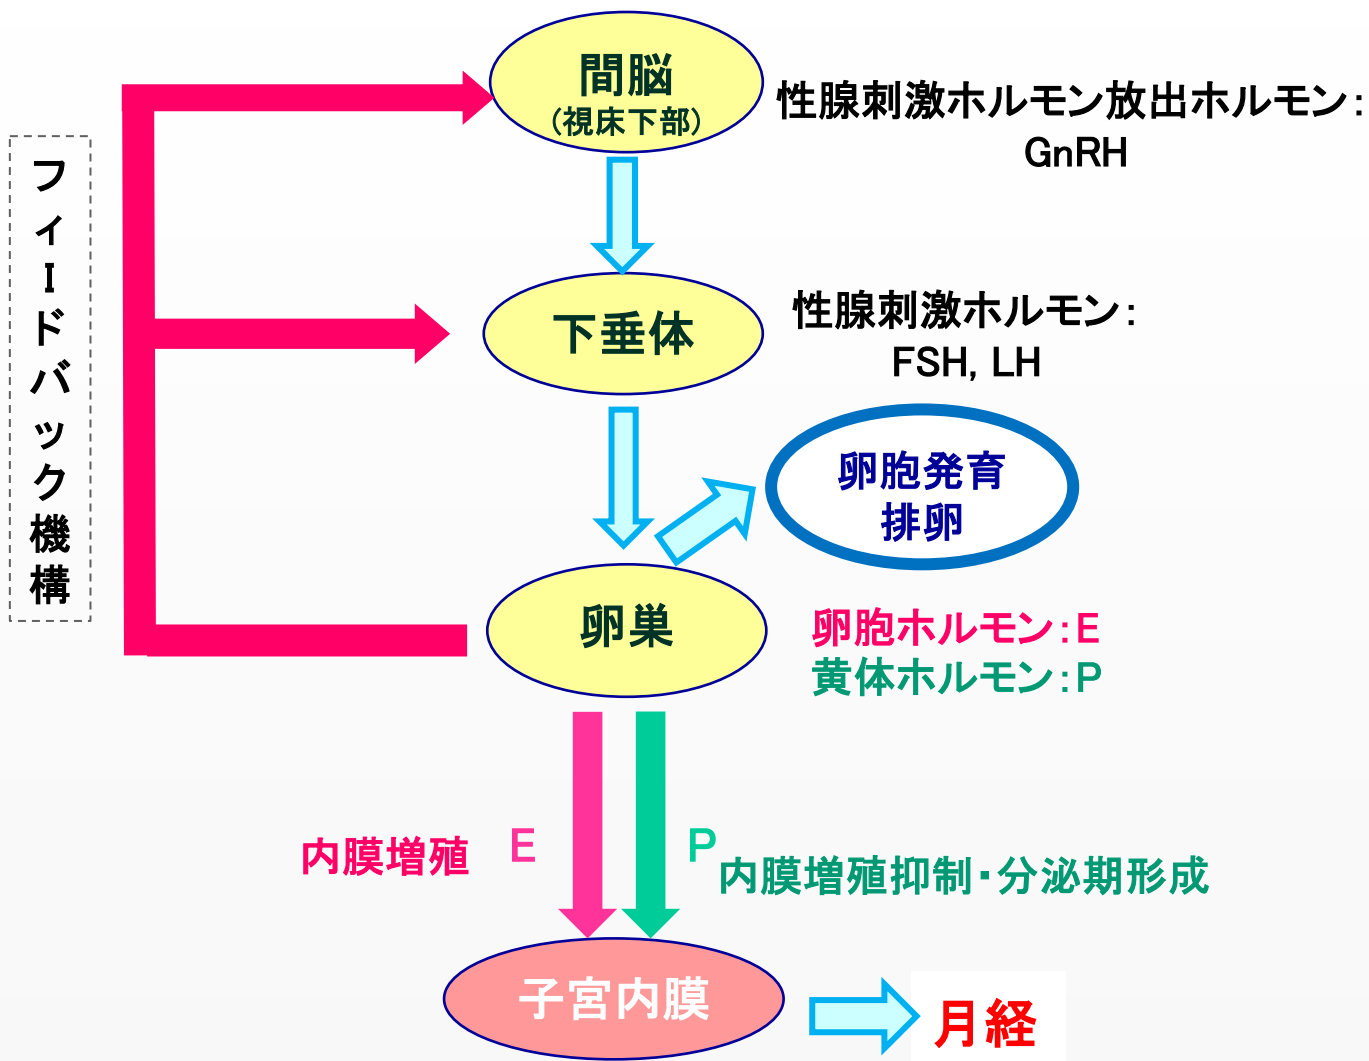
フィードバック機構

間脳
(視床下部)

性腺刺激ホルモン放出ホルモン:
GnRH

下垂体

性腺刺激ホルモン:
FSH, LH

卵胞発育
排卵

卵巣

卵胞ホルモン:E
黄体ホルモン:P

内膜増殖 E

P 内膜増殖抑制・分泌期形成

子宮内膜

月経